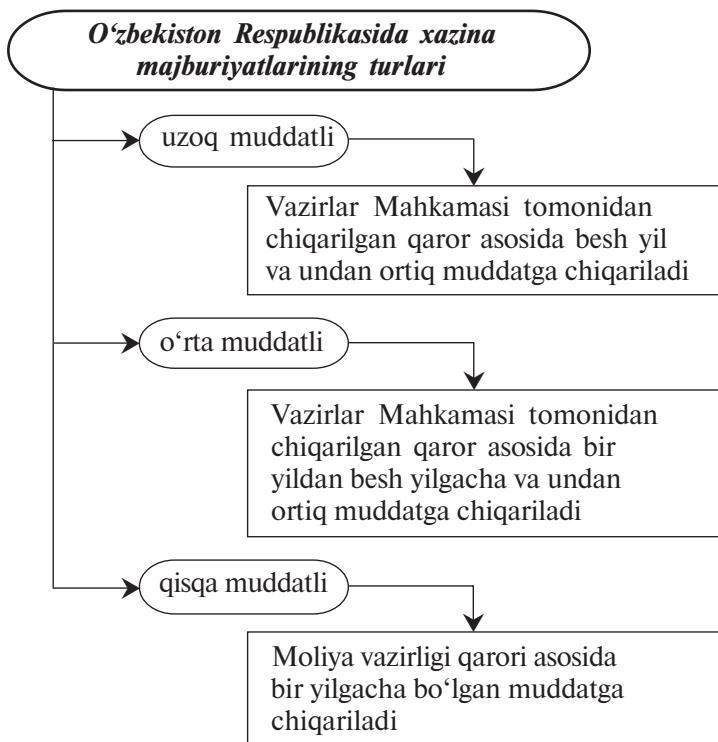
O‘zbekiston Respublikasida xazina majburiyatlarining turlari

uzoq muddatli

Vazirlar Mahkamasi tomonidan chiqarilgan qaror asosida besh yil va undan ortiq muddatga chiqariladi

o‘rta muddatli

Vazirlar Mahkamasi tomonidan chiqarilgan qaror asosida bir yildan besh yilgacha va undan ortiq muddatga chiqariladi

qisqa muddatli

Moliya vazirligi qarori asosida bir yilgacha bo‘lgan muddatga chiqariladi